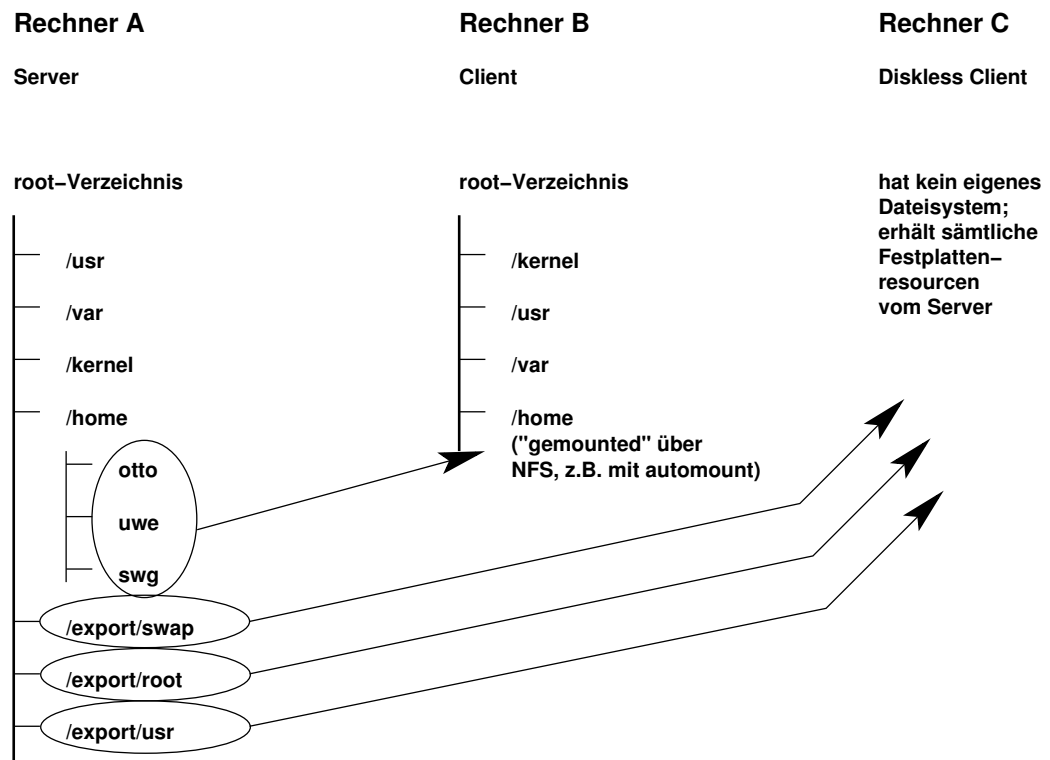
Rechner A

Server

root−Verzeichnis

/usr

/var

/kernel

/home

otto

uwe

swg

/export/swap

/export/root

/export/usr

Rechner B

Client

root−Verzeichnis

/kernel

/usr

/var

/home ("gemounted" über NFS, z.B. mit automount)

Rechner C

Diskless Client

hat kein eigenes Dateisystem; erhält sämtliche Festplatten−resourcen vom Server